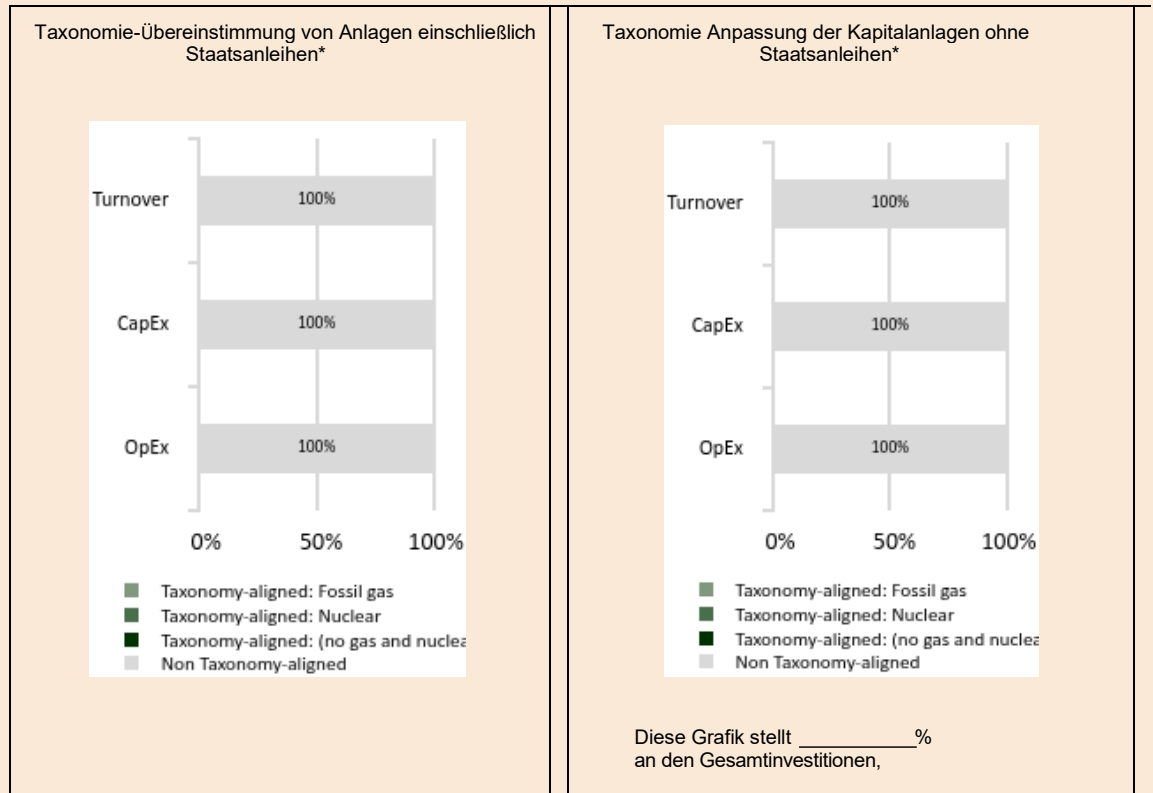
| Taxonomie-Übereinstimmung von Anlagen einschließlich Staatsanleihen* | Taxonomie Anpassung der Kapitalanlagen ohne Staatsanleihen* |
|---|---|
| Turnover 100%<br>CapEx 100%<br>OpEx 100%<br>0% 50% 100%<br>Taxonomy-aligned: Fossil gas<br>Taxonomy-aligned: Nuclear<br>Taxonomy-aligned: (no gas and nuclea<br>Non Taxonomy-aligned | Turnover 100%<br>CapEx 100%<br>OpEx 100%<br>0% 50% 100%<br>Taxonomy-aligned: Fossil gas<br>Taxonomy-aligned: Nuclear<br>Taxonomy-aligned: (no gas and nuclea<br>Non Taxonomy-aligned<br><br>Diese Grafik stellt __________% an den Gesamtinvestitionen, |